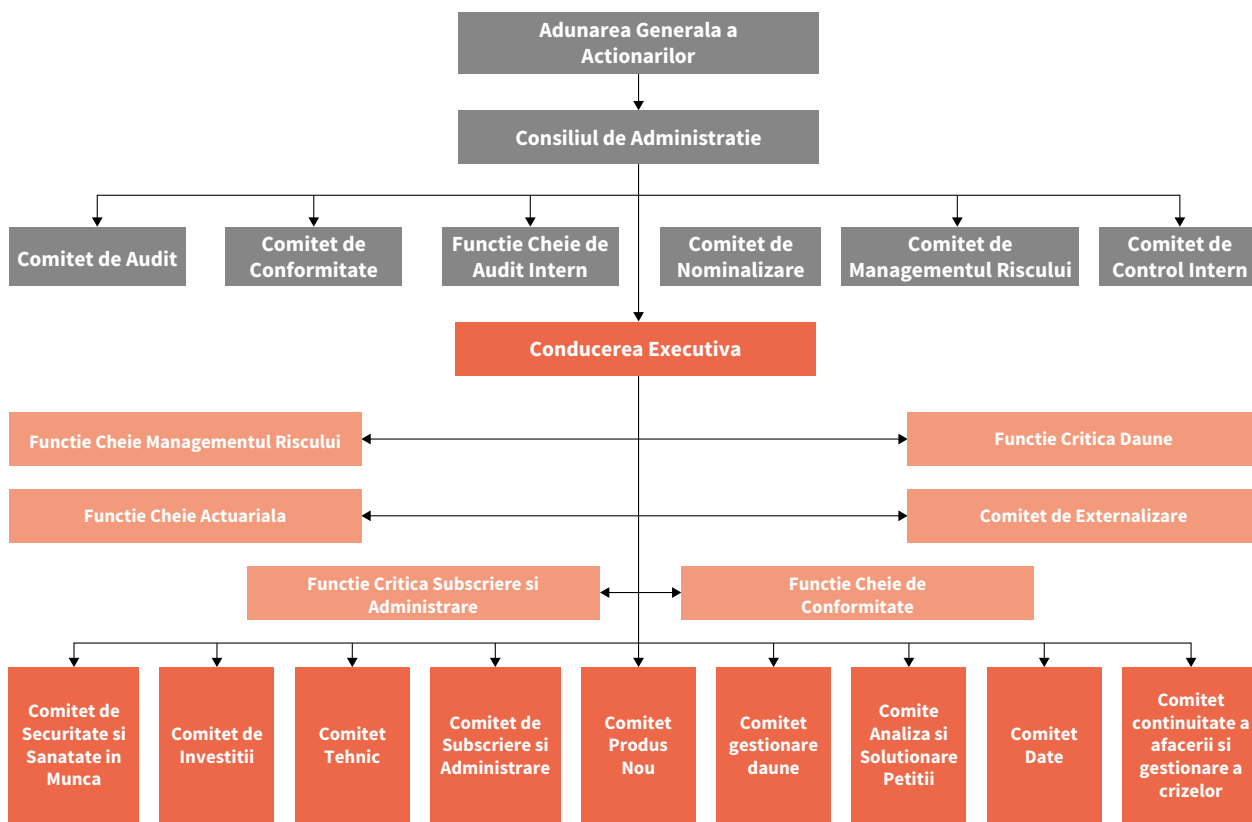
Adunarea Generala a Actionarilor

Consiliul de Administratie

Comitet de Audit

Comitet de Conformitate

Functie Cheie de Audit Intern

Comitet de Nominalizare

Comitet de Managementul Riscului

Comitet de Control Intern

Conducerea Executiva

Functie Cheie Managementul Riscului

Functie Critica Daune

Functie Cheie Actuariala

Comitet de Externalizare

Functie Critica Subscriere si Administrare

Functie Cheie de Conformitate

Comitet de Securitate si Sanatate in Munca

Comitet de Investitii

Comitet Tehnic

Comitet de Subscriere si Administrare

Comitet Produs Nou

Comitet gestionare daune

Comite Analiza si Solutionare Petitii

Comitet Date

Comitet continuitate a afacerii si gestionare a crizelor